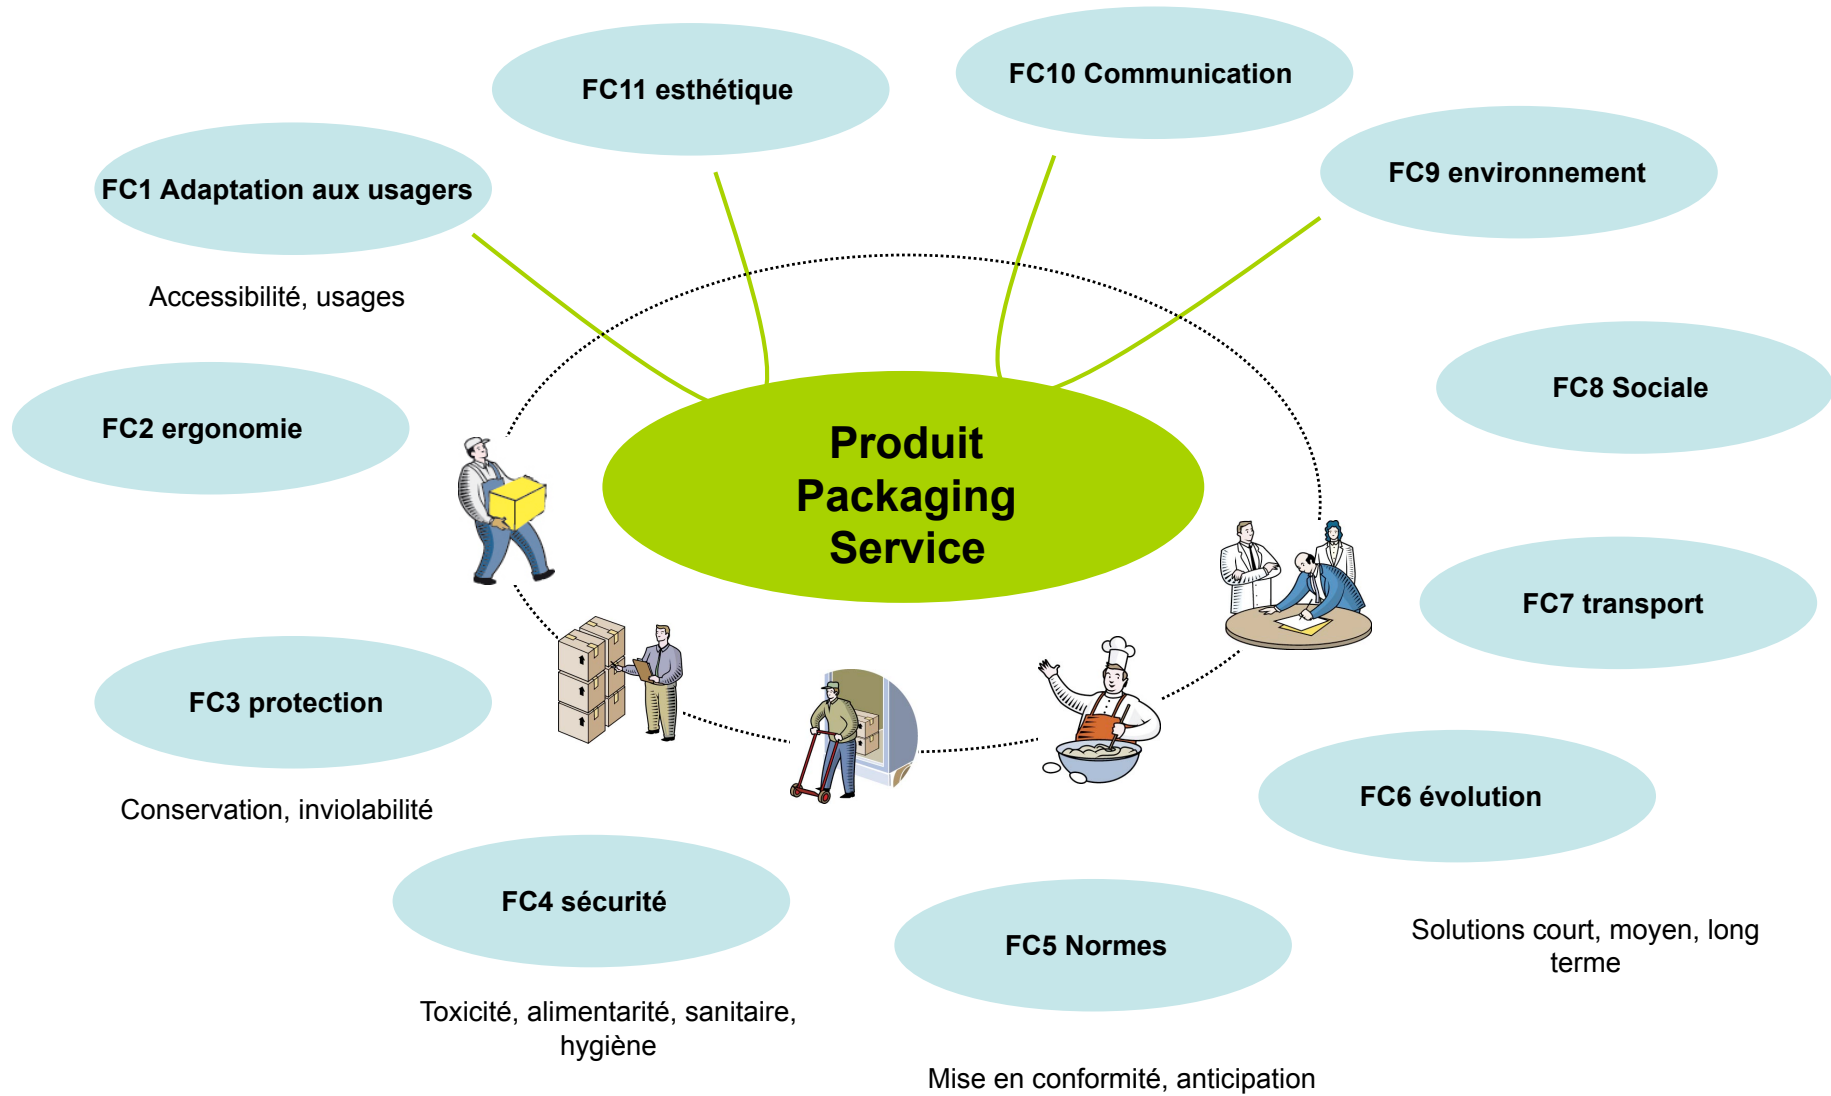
FC11 esthétique

FC10 Communication

FC1 Adaptation aux usagers

FC9 environnement

Accessibilité, usages

FC8 Sociale

FC2 ergonomie

Produit Packaging Service

FC7 transport

FC3 protection

Conservation, inviolabilité

FC6 évolution

FC4 sécurité

FC5 Normes

Solutions court, moyen, long terme

Toxicité, alimentarité, sanitaire, hygiène

Mise en conformité, anticipation